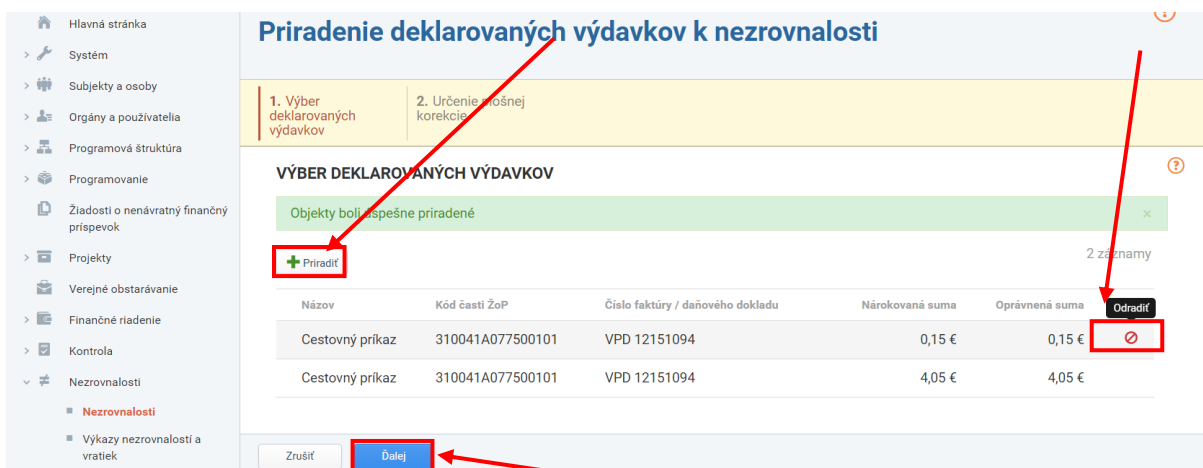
Hlavná stránka
Systém
Subjekty a osoby
Orgány a používatelia
Programová štruktúra
Programovanie
Žiadosti o nenávratný finančný príspevok
Projekty
Verejné obstarávanie
Finančné riadenie
Kontrola
Nezrovnalosti
Nezrovnalosti
Výkazy nezrovnalostí a vratiek

Priradenie deklarovaných výdavkov k nezrovnalosti

1. Výber deklarovaných výdavkov
2. Určenie plošnej korekcie

VÝBER DEKLAROVANÝCH VÝDAVKOV

Objekty boli úspešne priradené

Priradiť

2 záznamy

| Názov | Kód časti ŽoP | Číslo faktúry / daňového dokladu | Nárokovaná suma | Oprávnená suma | Odradiť |
|---|---|---|---|---|---|
| Cestovný príkaz | 310041A077500101 | VPD 12151094 | 0,15 € | 0,15 € | |
| Cestovný príkaz | 310041A077500101 | VPD 12151094 | 4,05 € | 4,05 € | |

Zrušiť
Ďalej